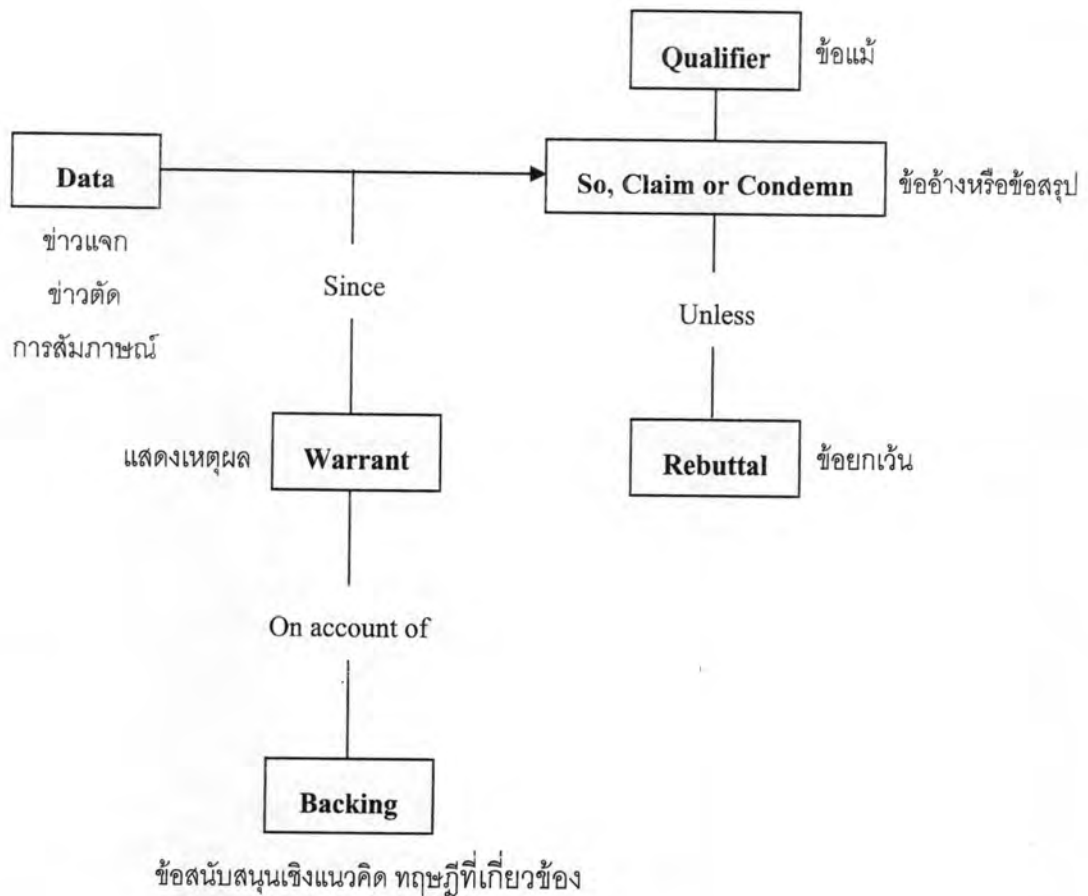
Qualifier ข้อแม้

Data

ข่าวแจก
ข่าวตัด
การสัมภาษณ์

So, Claim or Condemn ข้ออ้างหรือข้อสรุป

Since

Unless

แสดงเหตุผล Warrant

Rebuttal ข้อยกเว้น

On account of

Backing

ข้อสนับสนุนเชิงแนวคิด ทฤษฎีที่เกี่ยวข้อง